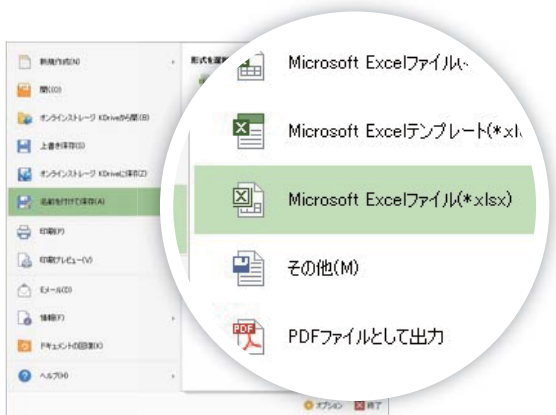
新規作成(N)
開く(O)
オンラインストレージ KDriveから開く(B)
上書き保存(S)
オンラインストレージ KDriveに保存(Z)
名前を付けて保存(A)
印刷(P)
印刷プレビュー(V)
Eメール(D)
情報(F)
ドキュメントの回復(K)
ヘルプ(H)

形式を選択

Microsoft Excelファイル(
Microsoft Excelテンプレート(*.xl
Microsoft Excelファイル(*.xlsx)
その他(M)
PDFファイルとして出力

オプション 終了